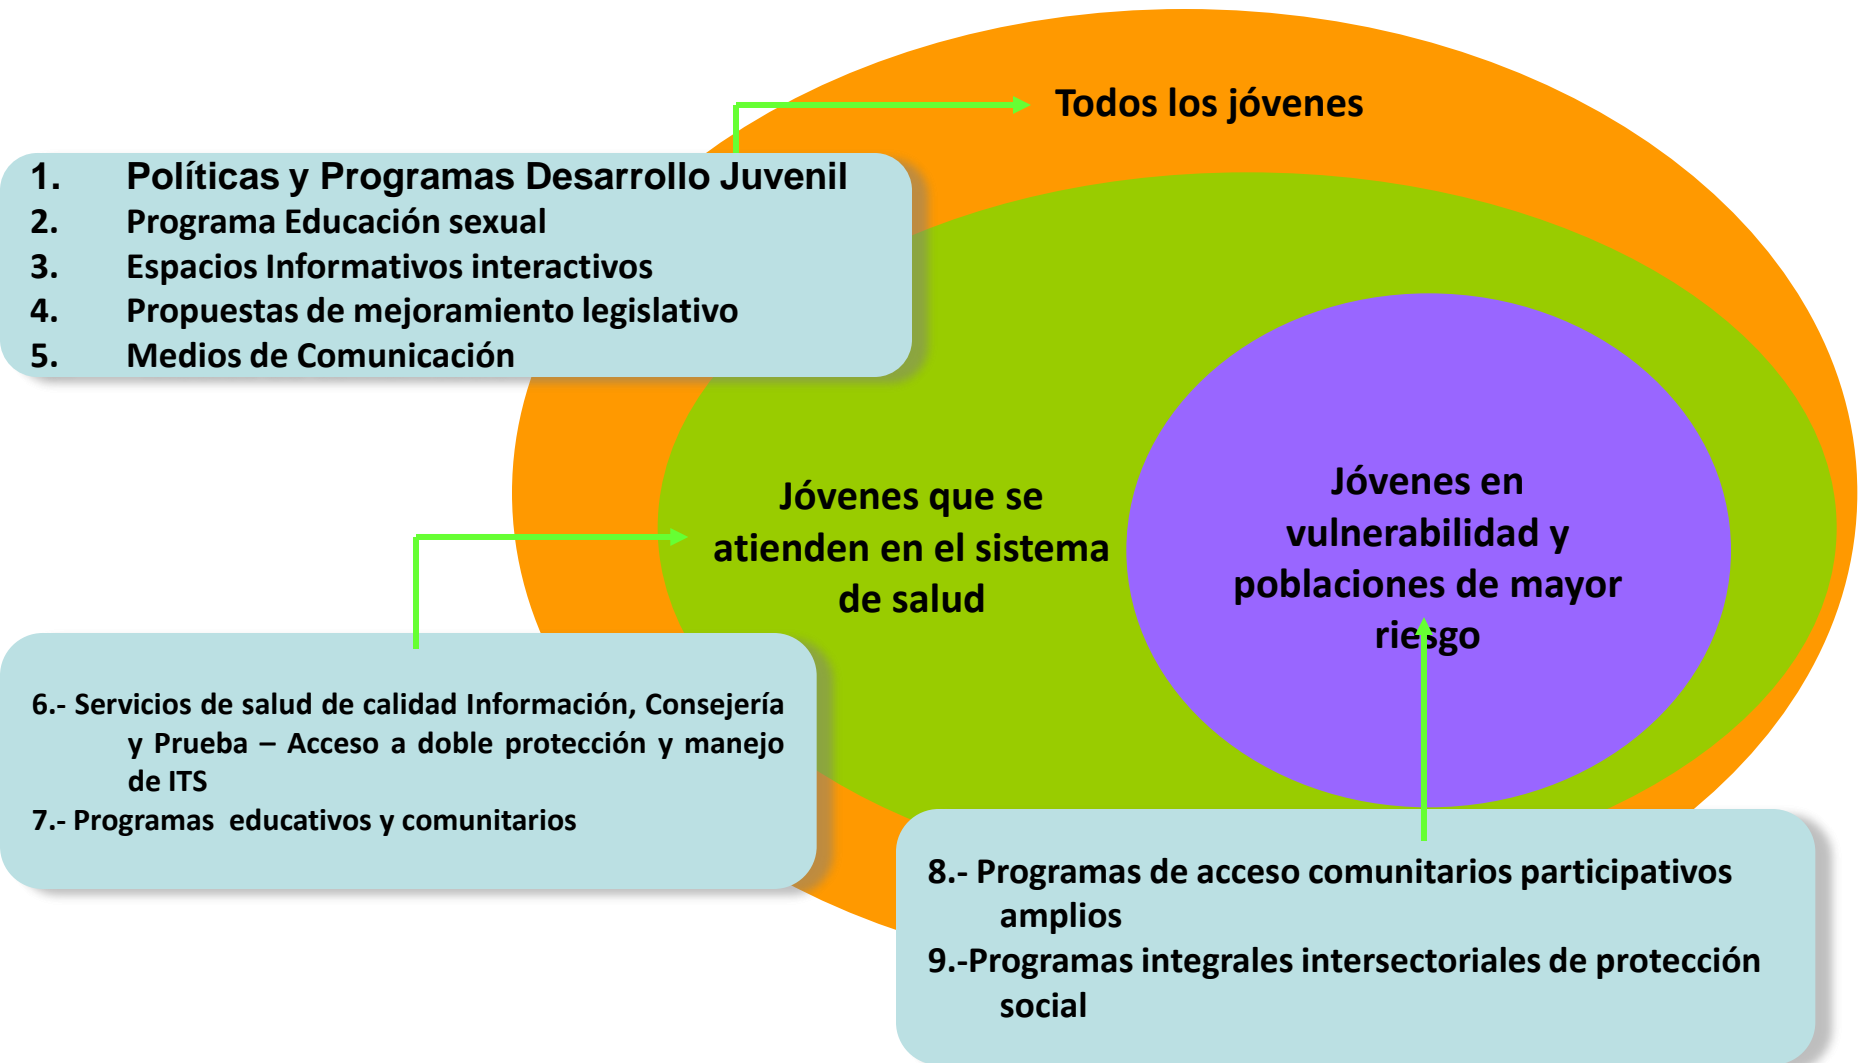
Todos los jóvenes

1. Políticas y Programas Desarrollo Juvenil
2. Programa Educación sexual
3. Espacios Informativos interactivos
4. Propuestas de mejoramiento legislativo
5. Medios de Comunicación

Jóvenes que se atienden en el sistema de salud

Jóvenes en vulnerabilidad y poblaciones de mayor riesgo

6.- Servicios de salud de calidad Información, Consejería y Prueba – Acceso a doble protección y manejo de ITS
7.- Programas educativos y comunitarios

8.- Programas de acceso comunitarios participativos amplios
9.-Programas integrales intersectoriales de protección social